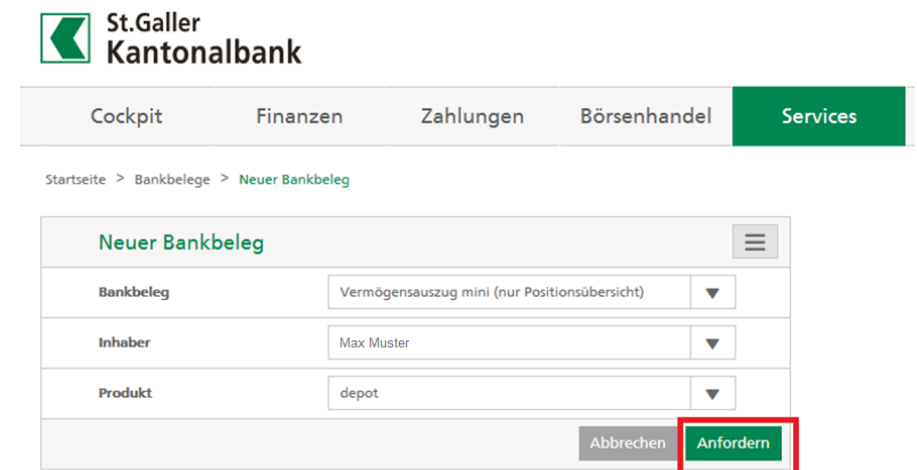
St.Galler
Kantonalbank

Cockpit | Finanzen | Zahlungen | Börsenhandel | Services

Startseite > Bankbelege > Neuer Bankbeleg

Neuer Bankbeleg

| Bankbeleg | Vermögensauszug mini (nur Positionsübersicht) |
|---|---|
| Inhaber | Max Muster |
| Produkt | depot |

Abbrechen Anfordern